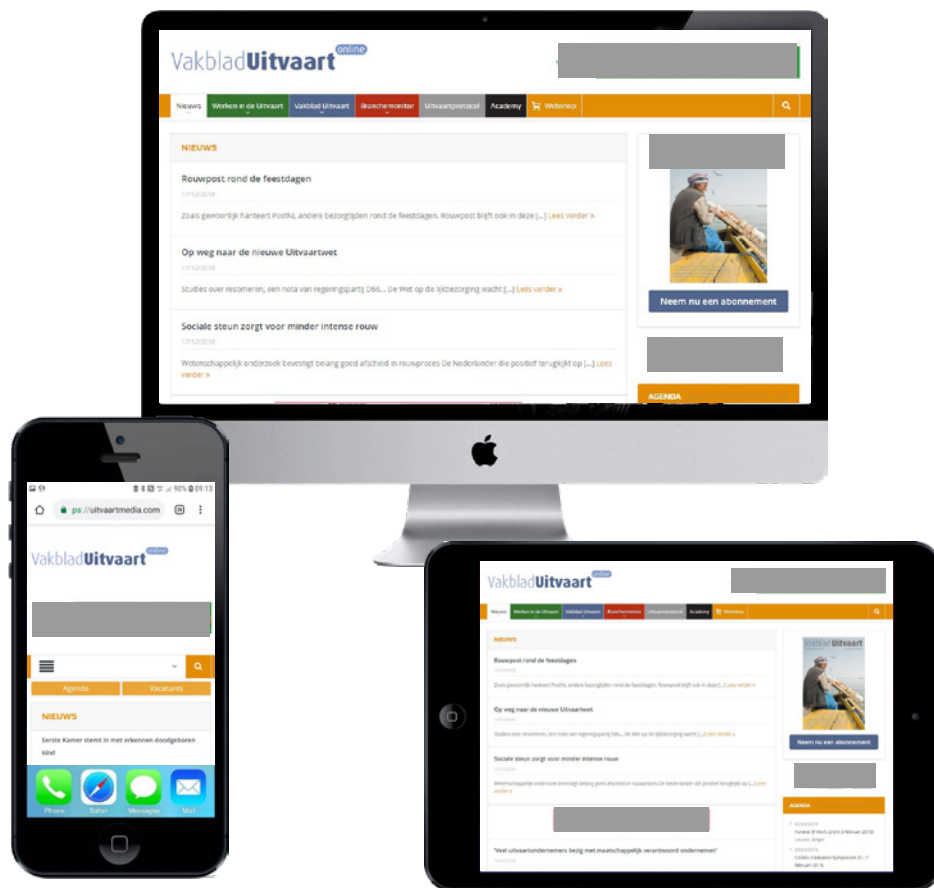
VakbladUitvaart online

Nieuws | Werken in de Uitvaart | Vakblad Uitvaart | Branchemonitor | Uitvaartprotocol | Academy | Webshop

NIEUWS

Rouwpost rond de feestdagen

17/12/2018

Zoals gewoonlijk hanteert PostNL andere bezorgtijden rond de feestdagen. Rouwpost blijft ook in deze [...] Lees verder »

Op weg naar de nieuwe Uitvaartwet

17/12/2018

Studies over resomeren, een nota van regeringspartij D66... De Wet op de lijkbezorging wacht [...] Lees verder »

Sociale steun zorgt voor minder intense rouw

17/12/2018

Wetenschappelijk onderzoek bevestigt belang goed afscheid in rouwproces De Nederlander die positief terugkijkt op [...] Lees verder »

Neem nu een abonnement

AGENDA

90% 09:13

ps://uitvaartmedia.com

VakbladUitvaart online

Agenda | Vacatures

NIEUWS

Eerste Kamer stemt in met erkennen doodgeboren kind

Phone | Safari | Messages | Mail

VakbladUitvaart online

Nieuws | Werken in de Uitvaart | Vakblad Uitvaart | Branchemonitor | Uitvaartprotocol | Academy | Webshop

NIEUWS

Rouwpost rond de feestdagen

Zoals gewoonlijk hanteert PostNL andere bezorgtijden rond de feestdagen. Rouwpost blijft ook in deze [...] Lees verder »

Op weg naar de nieuwe Uitvaartwet

Studies over resomeren, een nota van regeringspartij D66... De Wet op de lijkbezorging wacht [...] Lees verder »

Sociale steun zorgt voor minder intense rouw

Wetenschappelijk onderzoek bevestigt belang goed afscheid in rouwproces De Nederlander die positief terugkijkt op [...] Lees verder »

"Veel uitvaartondernemers bezig met maatschappelijk verantwoord ondernemen"

Vakblad Uitvaart

Neem nu een abonnement

AGENDA

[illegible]
Funeral @ Work ([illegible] februari 2019)
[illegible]
CEMES Cremation Symposium ([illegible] februari 2019)